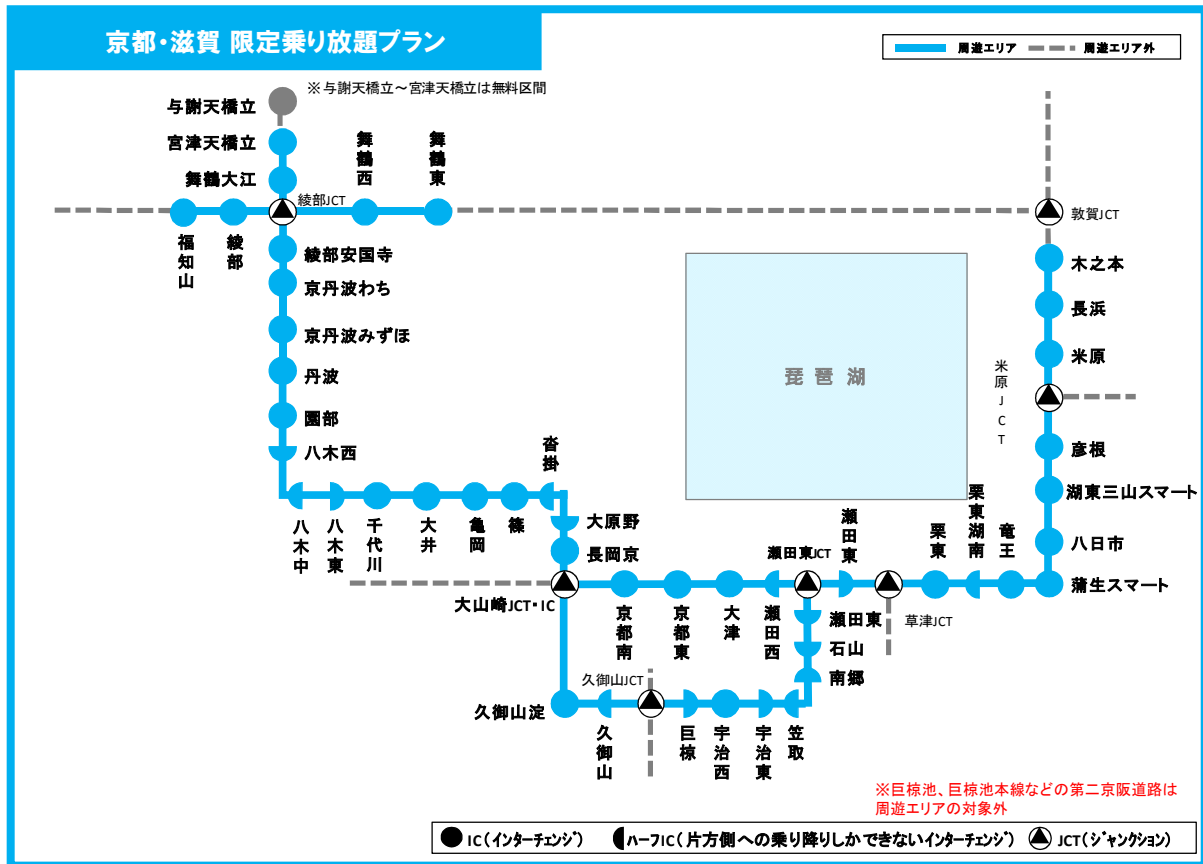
京都・滋賀 限定乗り放題プラン

周遊エリア　周遊エリア外

※与謝天橋立～宮津天橋立は無料区間

与謝天橋立
宮津天橋立
舞鶴大江
舞鶴西
舞鶴東
綾部JCT
福知山
綾部
綾部安国寺
京丹波わち
京丹波みずほ
丹波
園部
八木西
沓掛
八木中
八木東
千代川
大井
亀岡
篠
大原野
長岡京
大山崎JCT・IC
京都南
京都東
大津
瀬田西
瀬田東JCT
瀬田東
石山
南郷
瀬田東
草津JCT
栗東
栗東湖南
竜王
琵琶湖
敦賀JCT
木之本
長浜
米原
米原JCT
彦根
湖東三山スマート
八日市
蒲生スマート
久御山淀
久御山JCT
久御山
巨椋
宇治西
宇治東
笠取

※巨椋池、巨椋池本線などの第二京阪道路は周遊エリアの対象外

IC（インターチェンジ）　ハーフIC（片方側への乗り降りしかできないインターチェンジ）　JCT（ジャンクション）